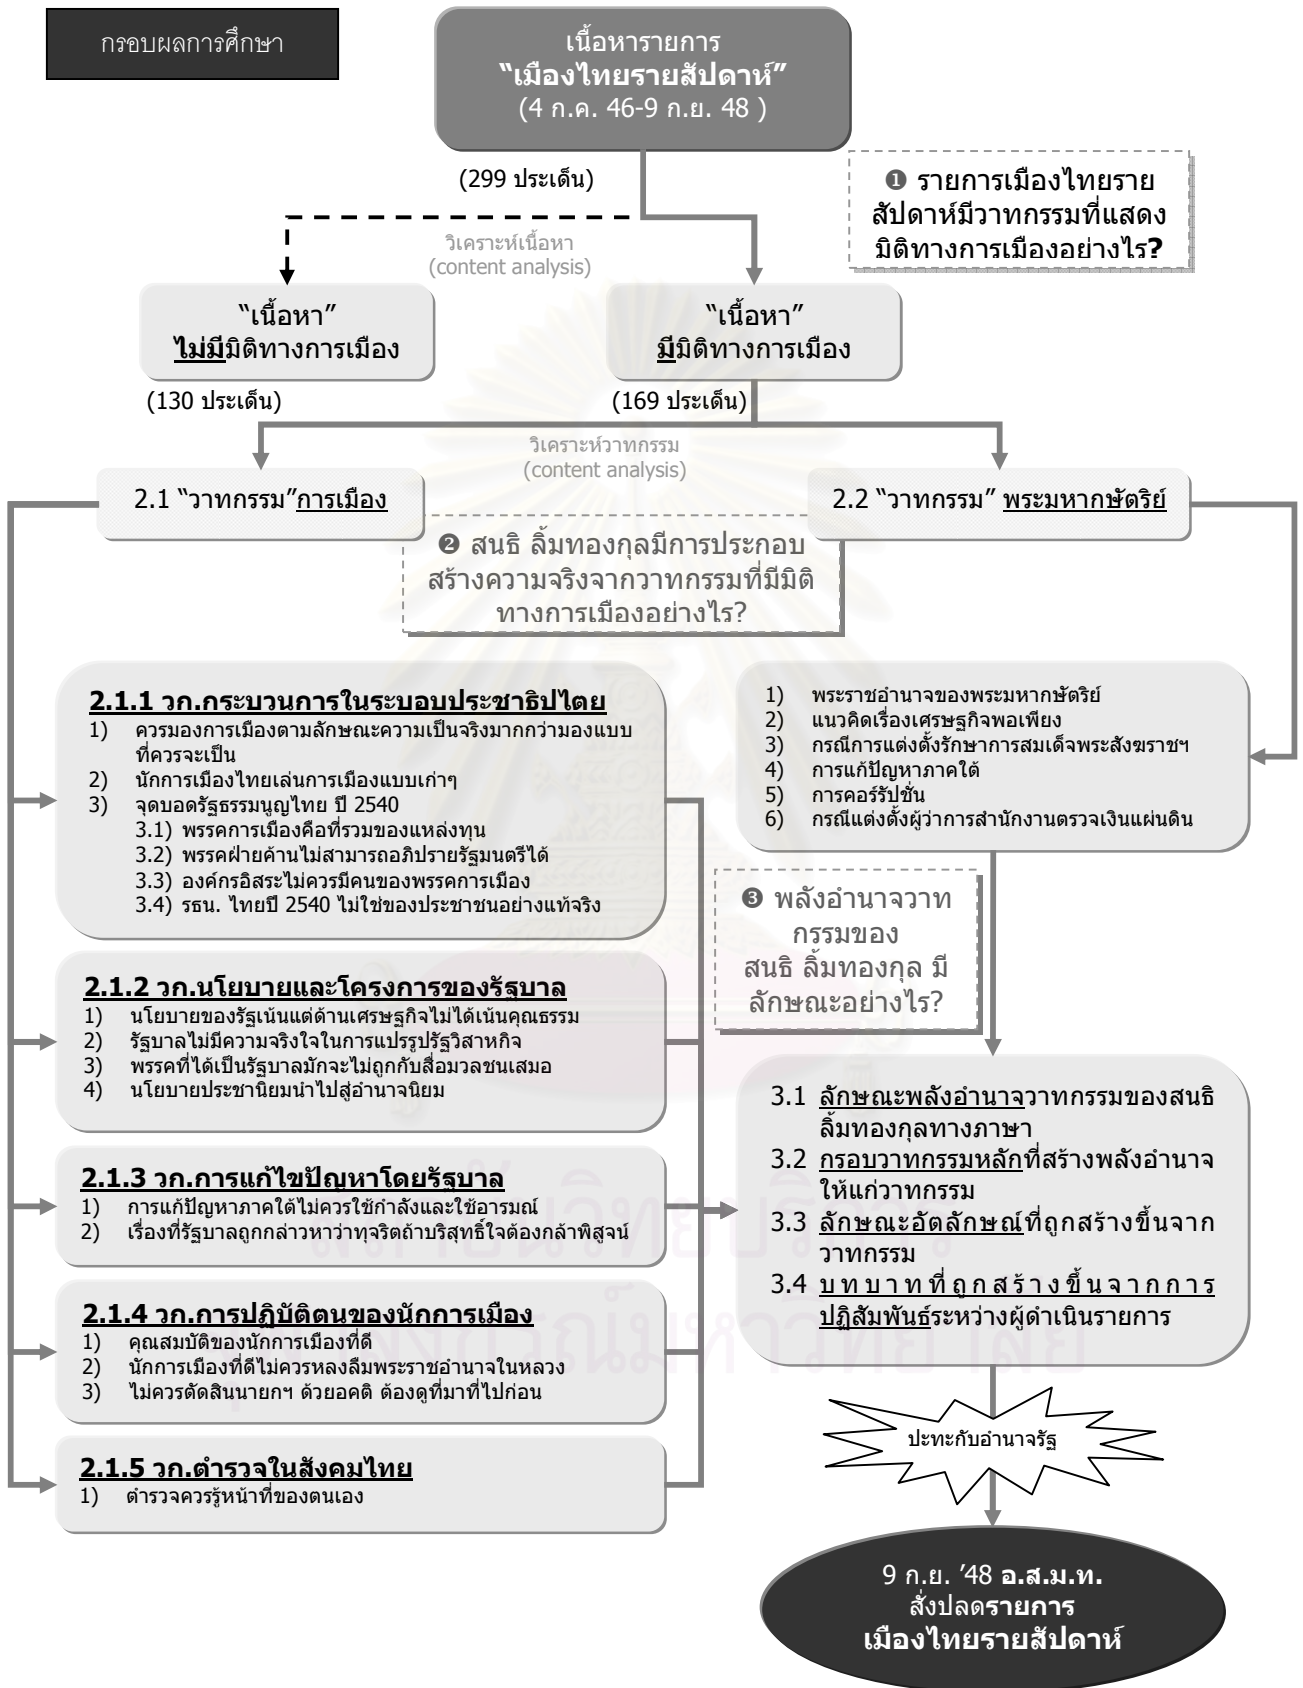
กรอบผลการศึกษา

เนื้อหารายการ
"เมืองไทยรายสัปดาห์"
(4 ก.ค. 46-9 ก.ย. 48 )

(299 ประเด็น)

❶ รายการเมืองไทยรายสัปดาห์มีวาทกรรมที่แสดงมิติทางการเมืองอย่างไร?

วิเคราะห์เนื้อหา
(content analysis)

"เนื้อหา"
ไม่มีมิติทางการเมือง

"เนื้อหา"
มีมิติทางการเมือง

(130 ประเด็น)

(169 ประเด็น)

วิเคราะห์วาทกรรม
(content analysis)

2.1 "วาทกรรม"การเมือง

2.2 "วาทกรรม" พระมหากษัตริย์

❷ สนธิ ลิ้มทองกุลมีการประกอบสร้างความจริงจากวาทกรรมที่มีมิติทางการเมืองอย่างไร?

2.1.1 วก.กระบวนการในระบอบประชาธิปไตย
1) ควรมองการเมืองตามลักษณะความเป็นจริงมากกว่ามองแบบที่ควรจะเป็น
2) นักการเมืองไทยเล่นการเมืองแบบเก่าๆ
3) จุดบอดรัฐธรรมนูญไทย ปี 2540
3.1) พรรคการเมืองคือที่รวมของแหล่งทุน
3.2) พรรคฝ่ายค้านไม่สามารถอภิปรายรัฐมนตรีได้
3.3) องค์กรอิสระไม่ควรมีคนของพรรคการเมือง
3.4) รธน. ไทยปี 2540 ไม่ใช่ของประชาชนอย่างแท้จริง

1) พระราชอำนาจของพระมหากษัตริย์
2) แนวคิดเรื่องเศรษฐกิจพอเพียง
3) กรณีการแต่งตั้งรักษาการสมเด็จพระสังฆราชฯ
4) การแก้ปัญหาภาคใต้
5) การคอร์รัปชั่น
6) กรณีแต่งตั้งผู้ว่าการสำนักงานตรวจเงินแผ่นดิน

❸ พลังอำนาจวาทกรรมของ
สนธิ ลิ้มทองกุล มีลักษณะอย่างไร?

2.1.2 วก.นโยบายและโครงการของรัฐบาล
1) นโยบายของรัฐเน้นแต่ด้านเศรษฐกิจไม่ได้เน้นคุณธรรม
2) รัฐบาลไม่มีความจริงใจในการแปรรูปรัฐวิสาหกิจ
3) พรรคที่ได้เป็นรัฐบาลมักจะไม่ถูกกับสื่อมวลชนเสมอ
4) นโยบายประชานิยมนำไปสู่อำนาจนิยม

3.1 ลักษณะพลังอำนาจวาทกรรมของสนธิ ลิ้มทองกุลทางภาษา
3.2 กรอบวาทกรรมหลักที่สร้างพลังอำนาจให้แก่วาทกรรม
3.3 ลักษณะอัตลักษณ์ที่ถูกสร้างขึ้นจากวาทกรรม
3.4 บทบาทที่ถูกสร้างขึ้นจากการปฏิสัมพันธ์ระหว่างผู้ดำเนินรายการ

2.1.3 วก.การแก้ไขปัญหาโดยรัฐบาล
1) การแก้ปัญหาภาคใต้ไม่ควรใช้กำลังและใช้อารมณ์
2) เรื่องที่รัฐบาลถูกกล่าวหาว่าทุจริตถ้าบริสุทธิ์ใจต้องกล้าพิสูจน์

2.1.4 วก.การปฏิบัติตนของนักการเมือง
1) คุณสมบัติของนักการเมืองที่ดี
2) นักการเมืองที่ดีไม่ควรหลงลืมพระราชอำนาจในหลวง
3) ไม่ควรตัดสินนายกฯ ด้วยอคติ ต้องดูที่มาที่ไปก่อน

ปะทะกับอำนาจรัฐ

2.1.5 วก.ตำรวจในสังคมไทย
1) ตำรวจควรรู้หน้าที่ของตนเอง

9 ก.ย. '48 อ.ส.ม.ท.
สั่งปลดรายการ
เมืองไทยรายสัปดาห์